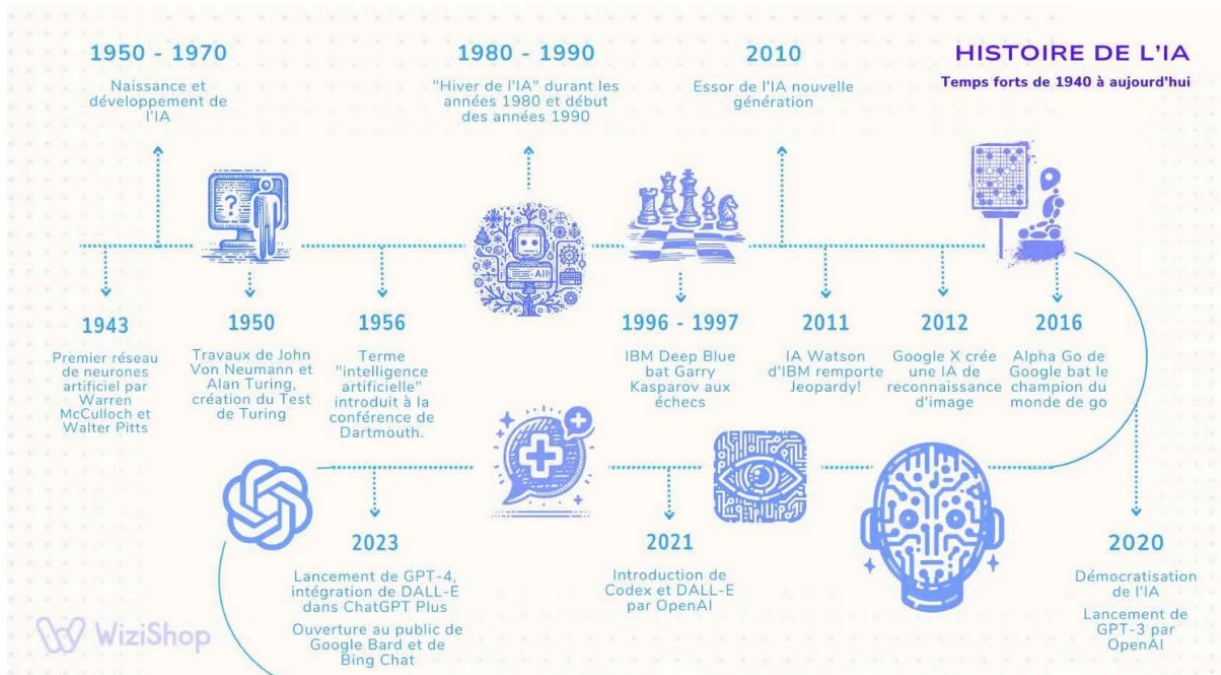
HISTOIRE DE L'IA

Temps forts de 1940 à aujourd'hui

1950 - 1970

Naissance et développement de l'IA

1980 - 1990

"Hiver de l'IA" durant les années 1980 et début des années 1990

2010

Essor de l'IA nouvelle génération

1943

Premier réseau de neurones artificiel par Warren McCulloch et Walter Pitts

1950

Travaux de John Von Neumann et Alan Turing, création du Test de Turing

1956

Terme "intelligence artificielle" introduit à la conférence de Dartmouth.

1996 - 1997

IBM Deep Blue bat Garry Kasparov aux échecs

2011

IA Watson d'IBM remporte Jeopardy!

2012

Google X crée une IA de reconnaissance d'image

2016

Alpha Go de Google bat le champion du monde de go

2023

Lancement de GPT-4, intégration de DALL-E dans ChatGPT Plus

Ouverture au public de Google Bard et de Bing Chat

2021

Introduction de Codex et DALL-E par OpenAI

2020

Démocratisation de l'IA

Lancement de GPT-3 par OpenAI

WiziShop